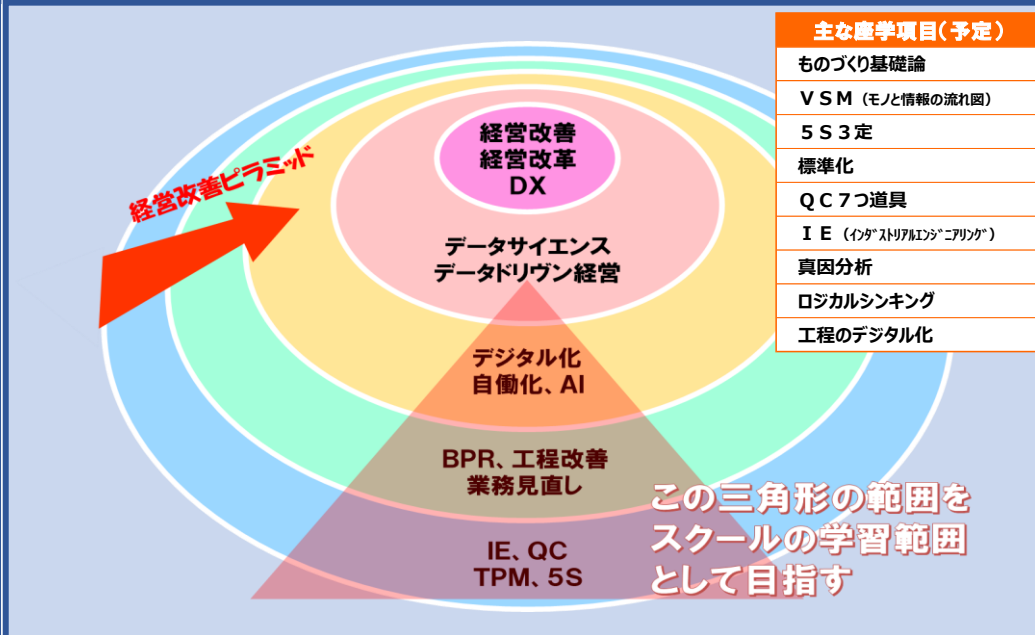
経営改善ピラミッド

経営改善
経営改革
DX

データサイエンス
データドリヴン経営

デジタル化
自働化、AI

BPR、工程改善
業務見直し

IE、QC
TPM、5S

この三角形の範囲を
スクールの学習範囲
として目指す

| 主な座学項目（予定） |
|---|
| ものづくり基礎論 |
| ＶＳＭ（モノと情報の流れ図） |
| ５Ｓ３定 |
| 標準化 |
| ＱＣ７つ道具 |
| ＩＥ（ｲﾝﾀﾞｽﾄﾘｱﾙｴﾝｼﾞﾆｱﾘﾝｸﾞ） |
| 真因分析 |
| ロジカルシンキング |
| 工程のデジタル化 |